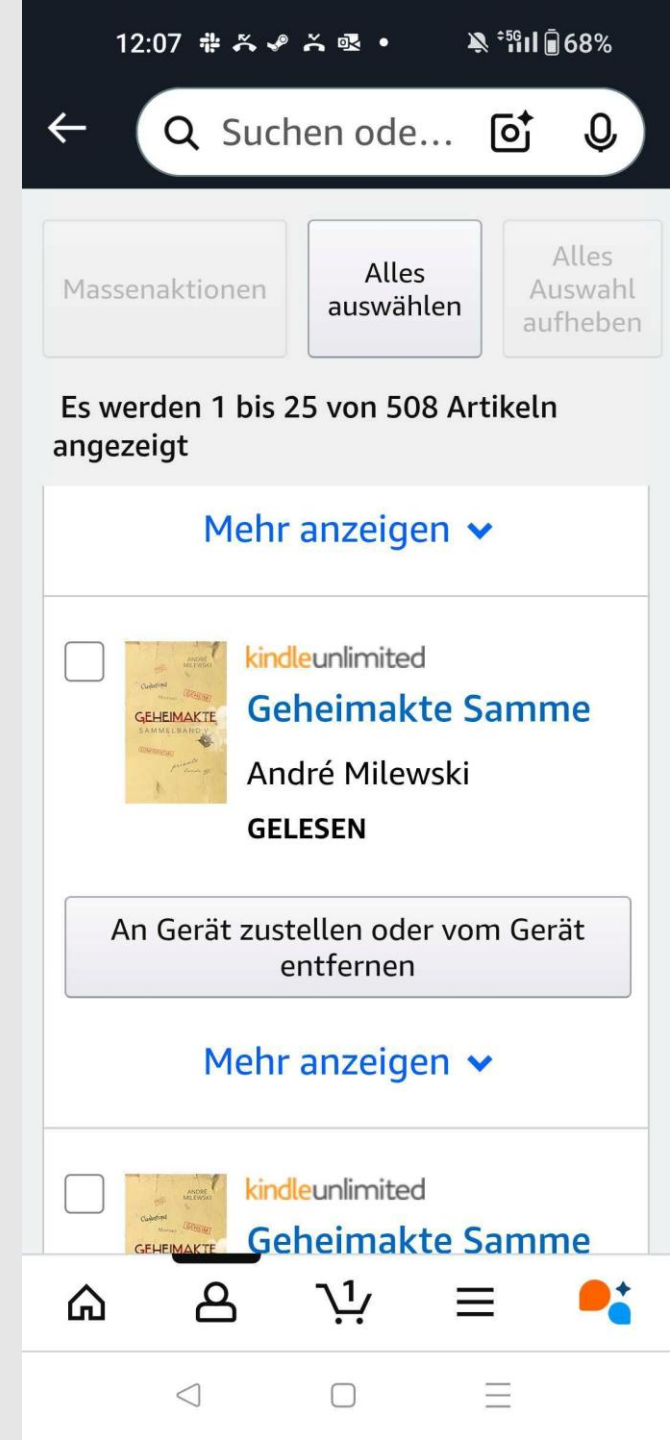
12:07 5G 68%

Suchen ode...

Massenaktionen

Alles auswählen

Alles Auswahl aufheben

Es werden 1 bis 25 von 508 Artikeln angezeigt

Mehr anzeigen

ANDRÉ MILEWSKI
GEHEIMAKTE
SAMMELBAND

kindleunlimited
Geheimakte Samme
André Milewski
GELESEN

An Gerät zustellen oder vom Gerät entfernen

Mehr anzeigen

ANDRÉ MILEWSKI
GEHEIMAKTE

kindleunlimited
Geheimakte Samme

1